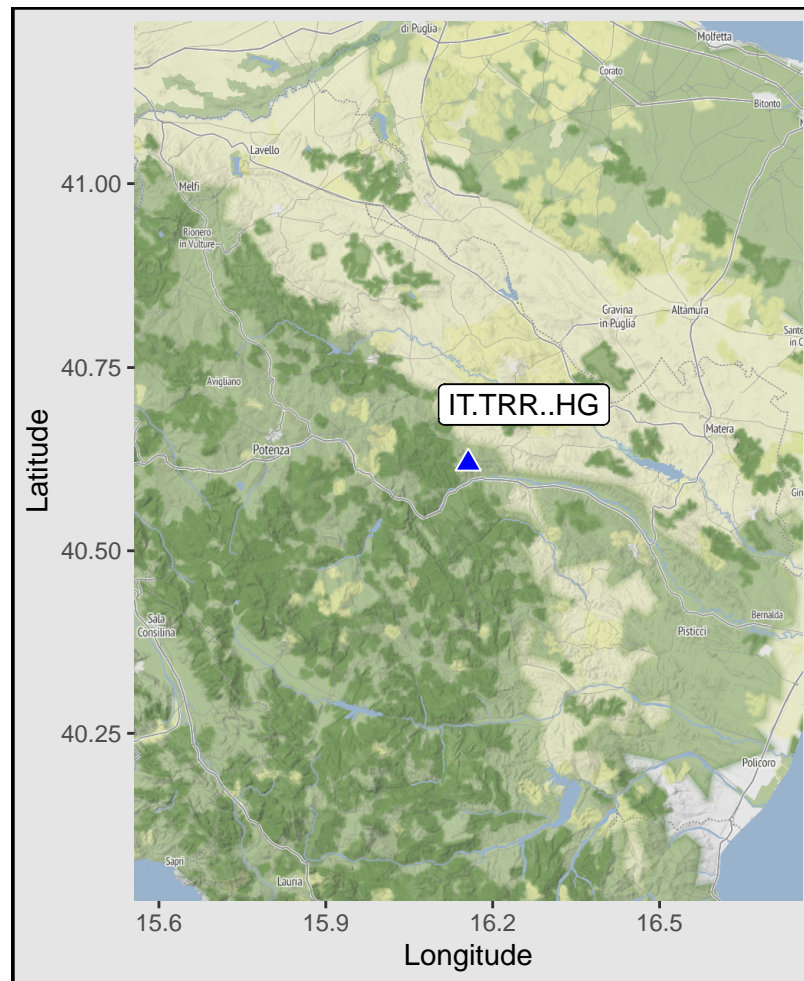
di Puglia
Molfetta
Corato
Bitonto
Lavello
Melfi
Rionero in Vulture
Gravina in Puglia
Altamura
Sante in C
Avigliano
IT.TRR..HG
Matera
Potenza
Gin
Sala Consilina
Bernalda
Pisticci
Policoro
Sapri
Lauria
41.00
40.75
40.50
40.25
Latitude
15.6
15.9
16.2
16.5
Longitude